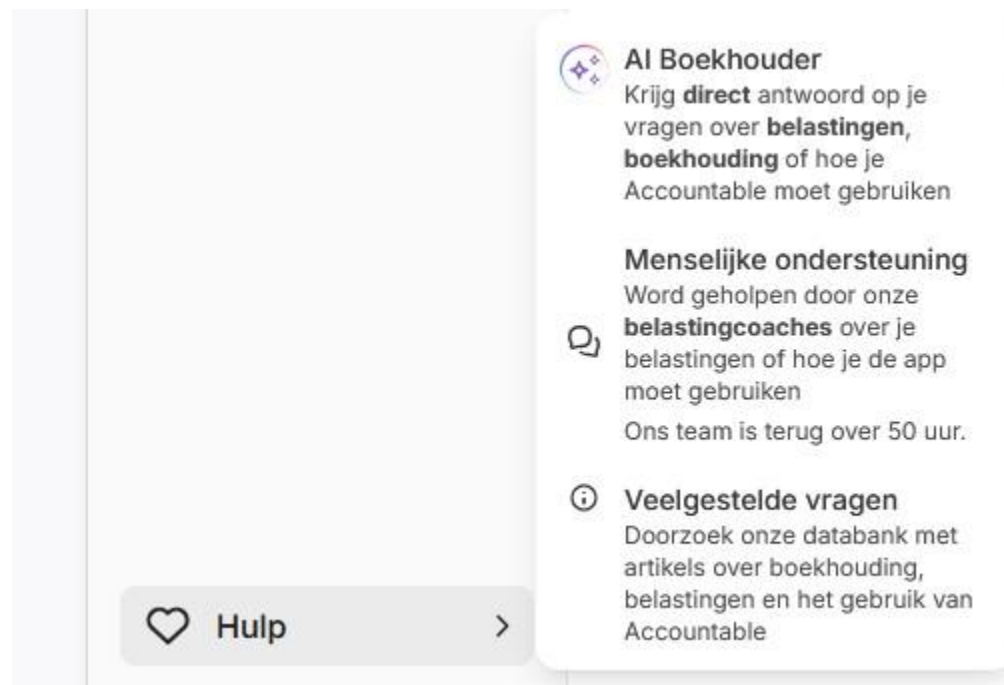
AI Boekhouder
Krijg **direct** antwoord op je vragen over **belastingen**, **boekhouding** of hoe je Accountable moet gebruiken

Menselijke ondersteuning
Word geholpen door onze **belastingcoaches** over je belastingen of hoe je de app moet gebruiken

Ons team is terug over 50 uur.

Veelgestelde vragen
Doorzoek onze databank met artikels over boekhouding, belastingen en het gebruik van Accountable

Hulp